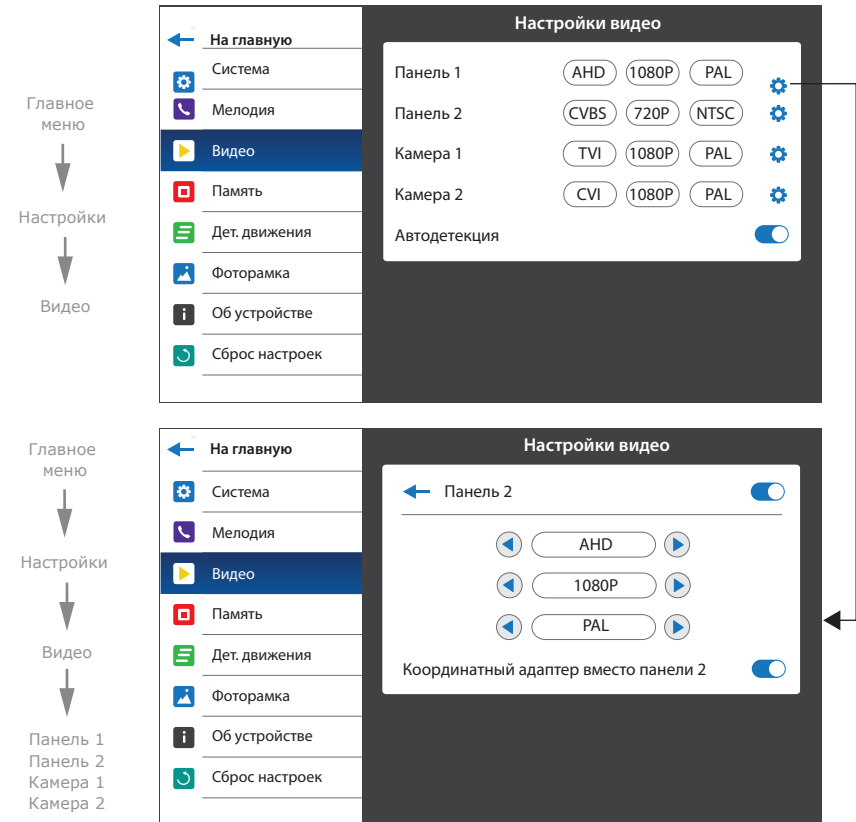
Главное меню

Настройки

Видео

На главную
Система
Мелодия
Видео
Память
Дет. движения
Фоторамка
Об устройстве
Сброс настроек

Настройки видео

| | | | |
|---|---|---|---|
| Панель 1 | AHD | 1080P | PAL |
| Панель 2 | CVBS | 720P | NTSC |
| Камера 1 | TVI | 1080P | PAL |
| Камера 2 | CVI | 1080P | PAL |

Автодетекция

Главное меню

Настройки

Видео

Панель 1
Панель 2
Камера 1
Камера 2

На главную
Система
Мелодия
Видео
Память
Дет. движения
Фоторамка
Об устройстве
Сброс настроек

Настройки видео

Панель 2

AHD
1080P
PAL

Координатный адаптер вместо панели 2